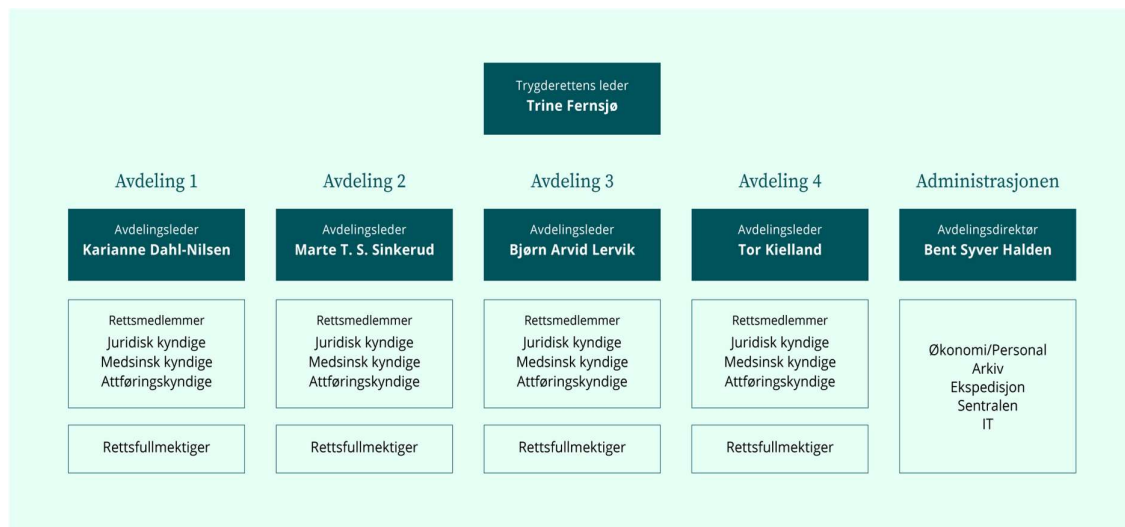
Trygderettens leder
Trine Fernsjø

Avdeling 1

Avdelingsleder
Karianne Dahl-Nilsen

Rettsmedlemmer
Juridisk kyndige
Medsinsk kyndige
Attføringskyndige

Rettsfullmektiger

Avdeling 2

Avdelingsleder
Marte T. S. Sinkerud

Rettsmedlemmer
Juridisk kyndige
Medsinsk kyndige
Attføringskyndige

Rettsfullmektiger

Avdeling 3

Avdelingsleder
Bjørn Arvid Lervik

Rettsmedlemmer
Juridisk kyndige
Medsinsk kyndige
Attføringskyndige

Rettsfullmektiger

Avdeling 4

Avdelingsleder
Tor Kielland

Rettsmedlemmer
Juridisk kyndige
Medsinsk kyndige
Attføringskyndige

Rettsfullmektiger

Administrasjonen

Avdelingsdirektør
Bent Syver Halden

Økonomi/Personal
Arkiv
Ekspedisjon
Sentralen
IT